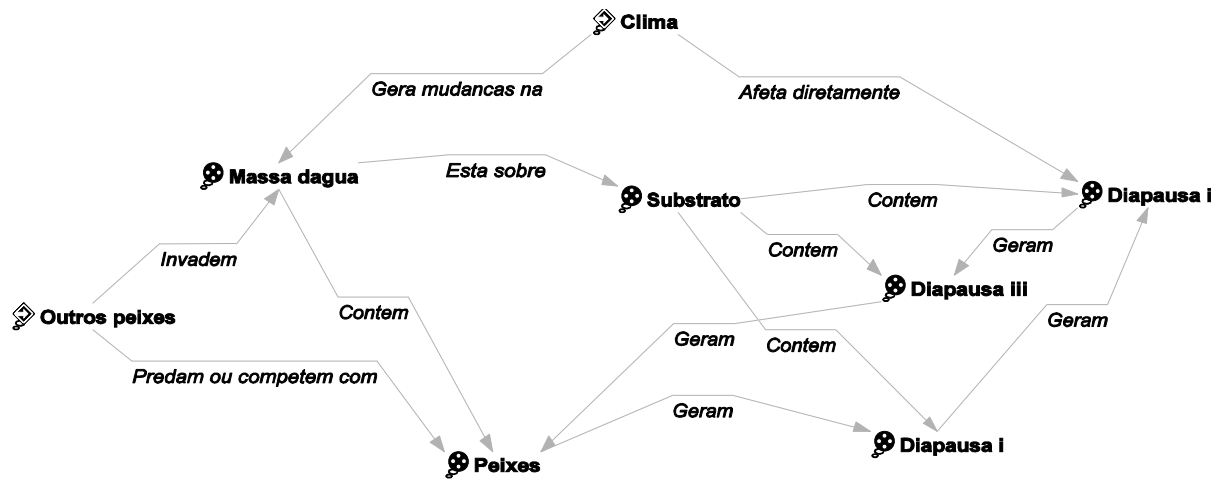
Clima

Gera mudancas na

Afeta diretamente

Massa dagua

Esta sobre

Substrato

Contem

Diapausa i

Invadem

Contem

Geram

Diapausa iii

Outros peixes

Contem

Geram

Contem

Geram

Predam ou competem com

Geram

Diapausa i

Peixes